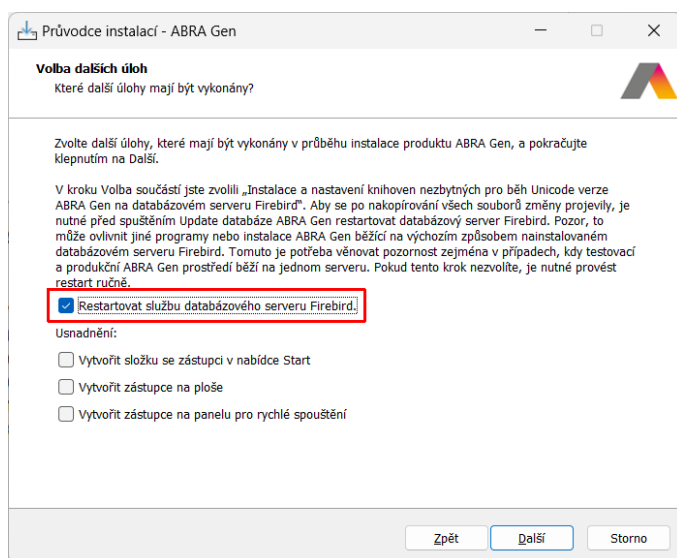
Průvodce instalací - ABRA Gen

Volba dalších úloh

Které další úlohy mají být vykonány?

Zvolte další úlohy, které mají být vykonány v průběhu instalace produktu ABRA Gen, a pokračujte klepnutím na Další.

V kroku Volba součástí jste zvolili „Instalace a nastavení knihoven nezbytných pro běh Unicode verze ABRA Gen na databázovém serveru Firebird". Aby se po nakopírování všech souborů změny projevily, je nutné před spuštěním Update databáze ABRA Gen restartovat databázový server Firebird. Pozor, to může ovlivnit jiné programy nebo instalace ABRA Gen běžící na výchozím způsobem nainstalovaném databázovém serveru Firebird. Tomuto je potřeba věnovat pozornost zejména v případech, kdy testovací a produkční ABRA Gen prostředí běží na jednom serveru. Pokud tento krok nezvolíte, je nutné provést restart ručně.

Restartovat službu databázového serveru Firebird.

Usnadnění:

Vytvořit složku se zástupci v nabídce Start

Vytvořit zástupce na ploše

Vytvořit zástupce na panelu pro rychlé spouštění

Zpět

Další

Storno